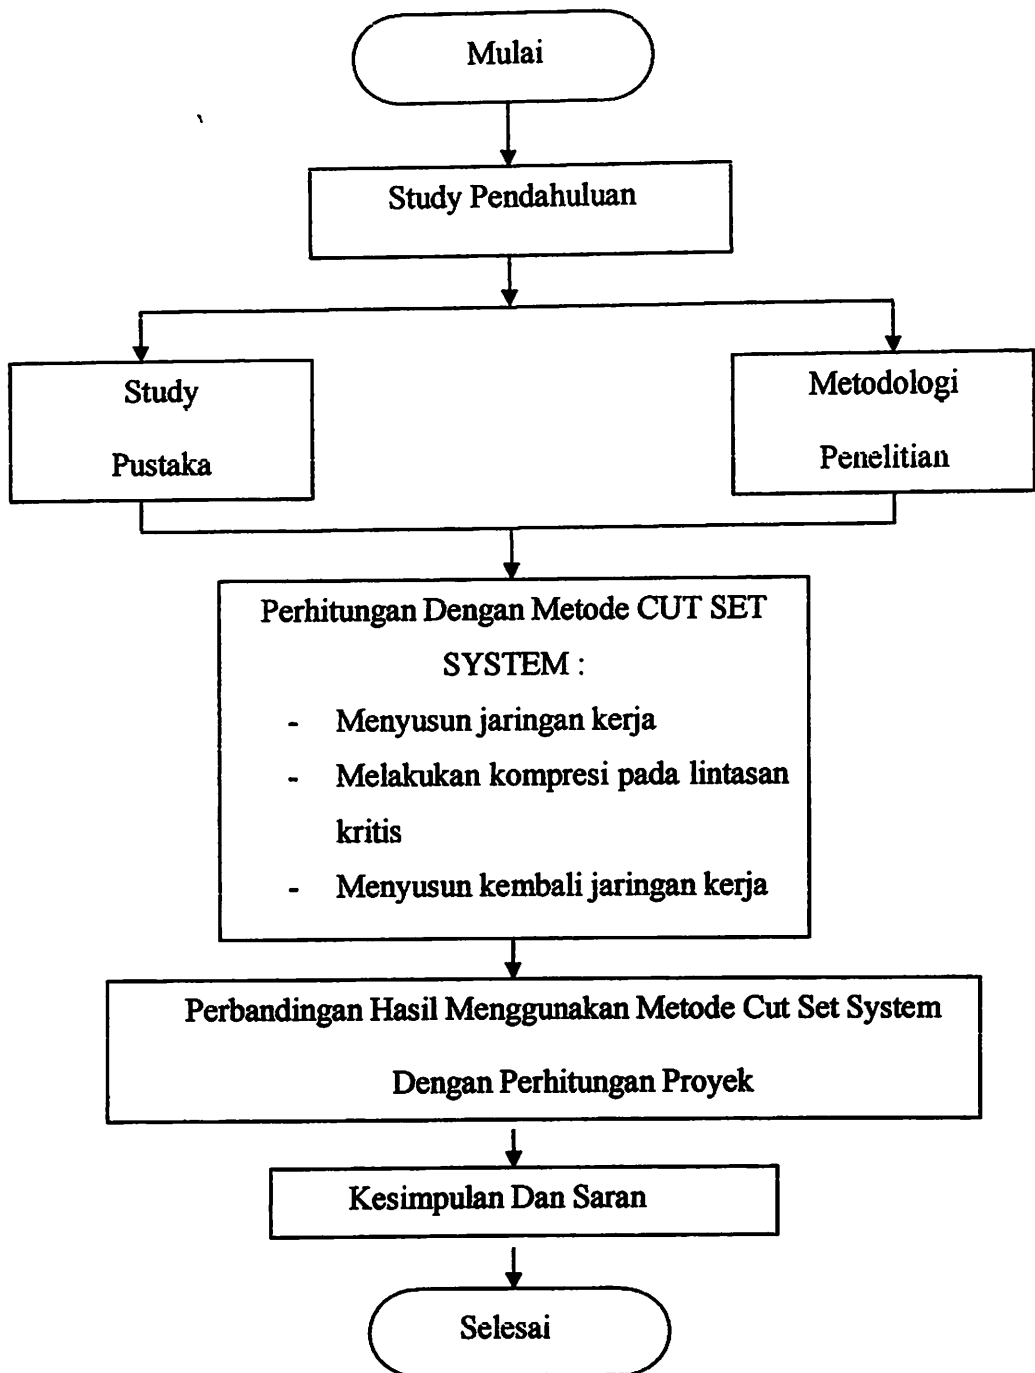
Mulai

Study Pendahuluan

Study

Pustaka

Metodologi

Penelitian

Perhitungan Dengan Metode CUT SET SYSTEM :

- Menyusun jaringan kerja
- Melakukan kompresi pada lintasan kritis
- Menyusun kembali jaringan kerja

Perbandingan Hasil Menggunakan Metode Cut Set System

Dengan Perhitungan Proyek

Kesimpulan Dan Saran

Selesai